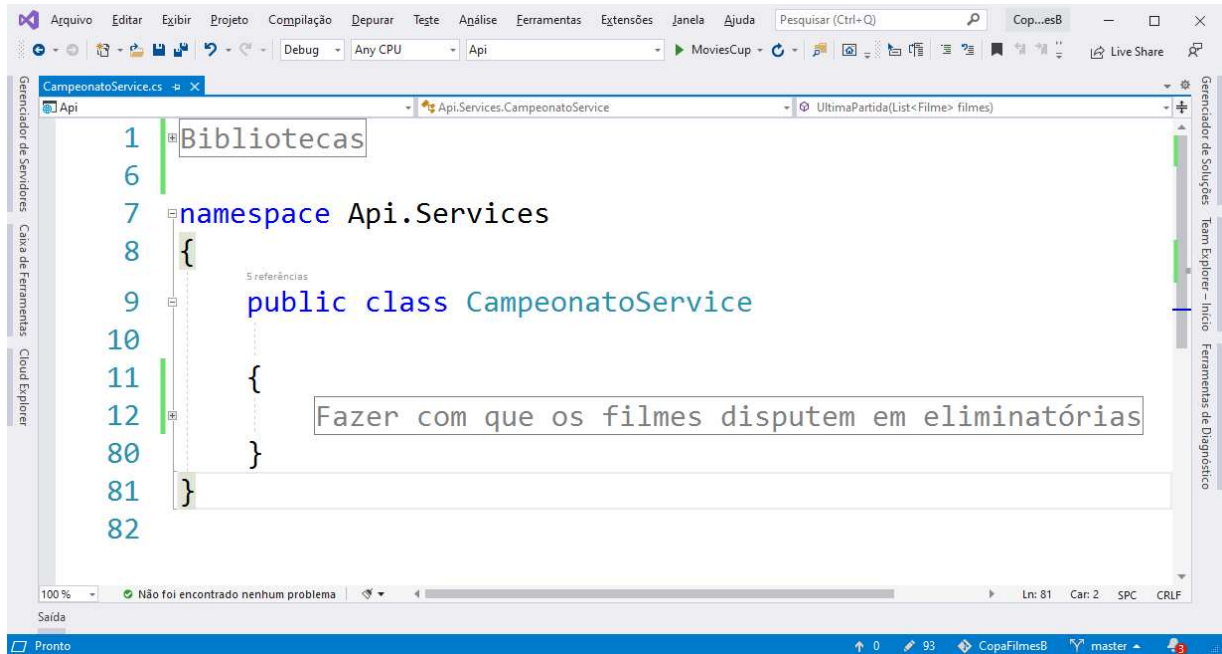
Arquivo Editar Exibir Projeto Compilação Depurar Teste Análise Ferramentas Extensões Janela Ajuda Pesquisar (Ctrl+Q) Cop...esB

Debug Any CPU Api MoviesCup Live Share

Gerenciador de Servidores Caixa de Ferramentas Cloud Explorer

CampeonatoService.cs

Api Api.Services.CampeonatoService UltimaPartida(List<Filme> filmes)

1 Bibliotecas
6
7 namespace Api.Services
8 {
5 referências
9 public class CampeonatoService
10
11 {
12 Fazer com que os filmes disputem em eliminatórias
80 }
81 }
82

Gerenciador de Soluções Team Explorer – Início Ferramentas de Diagnóstico

100 % Não foi encontrado nenhum problema Ln: 81 Car: 2 SPC CRLF

Saída

Pronto ↑ 0 93 CopaFilmesB master 3